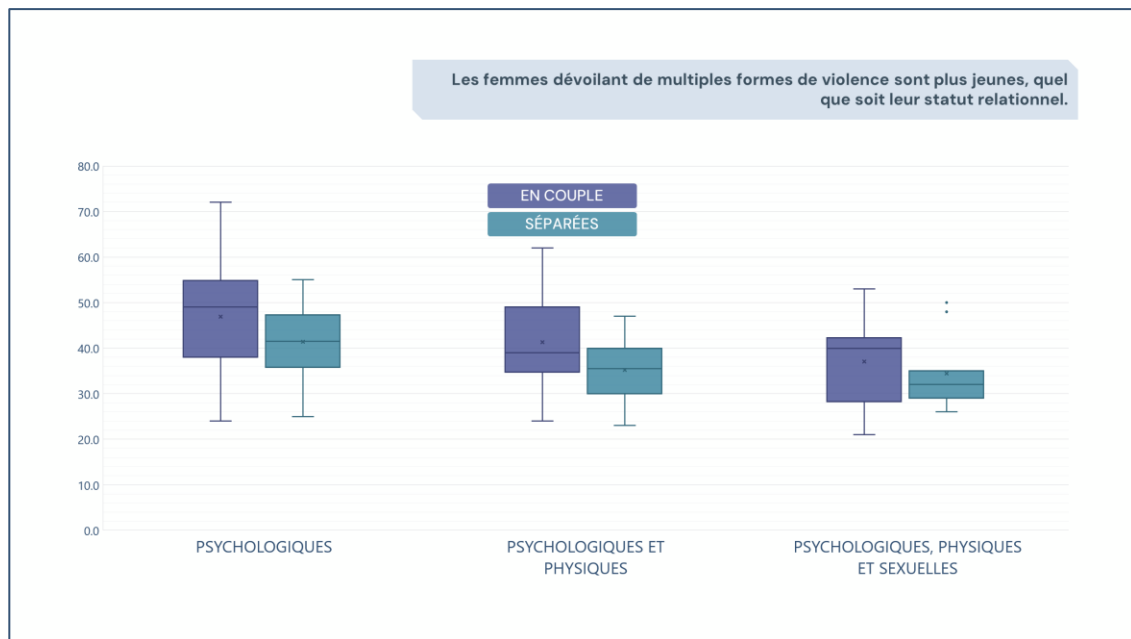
Les femmes dévoilant de multiples formes de violence sont plus jeunes, quel que soit leur statut relationnel.

EN COUPLE
SÉPARÉES

80.0
70.0
60.0
50.0
40.0
30.0
20.0
10.0
0.0

PSYCHOLOGIQUES
PSYCHOLOGIQUES ET PHYSIQUES
PSYCHOLOGIQUES, PHYSIQUES ET SEXUELLES